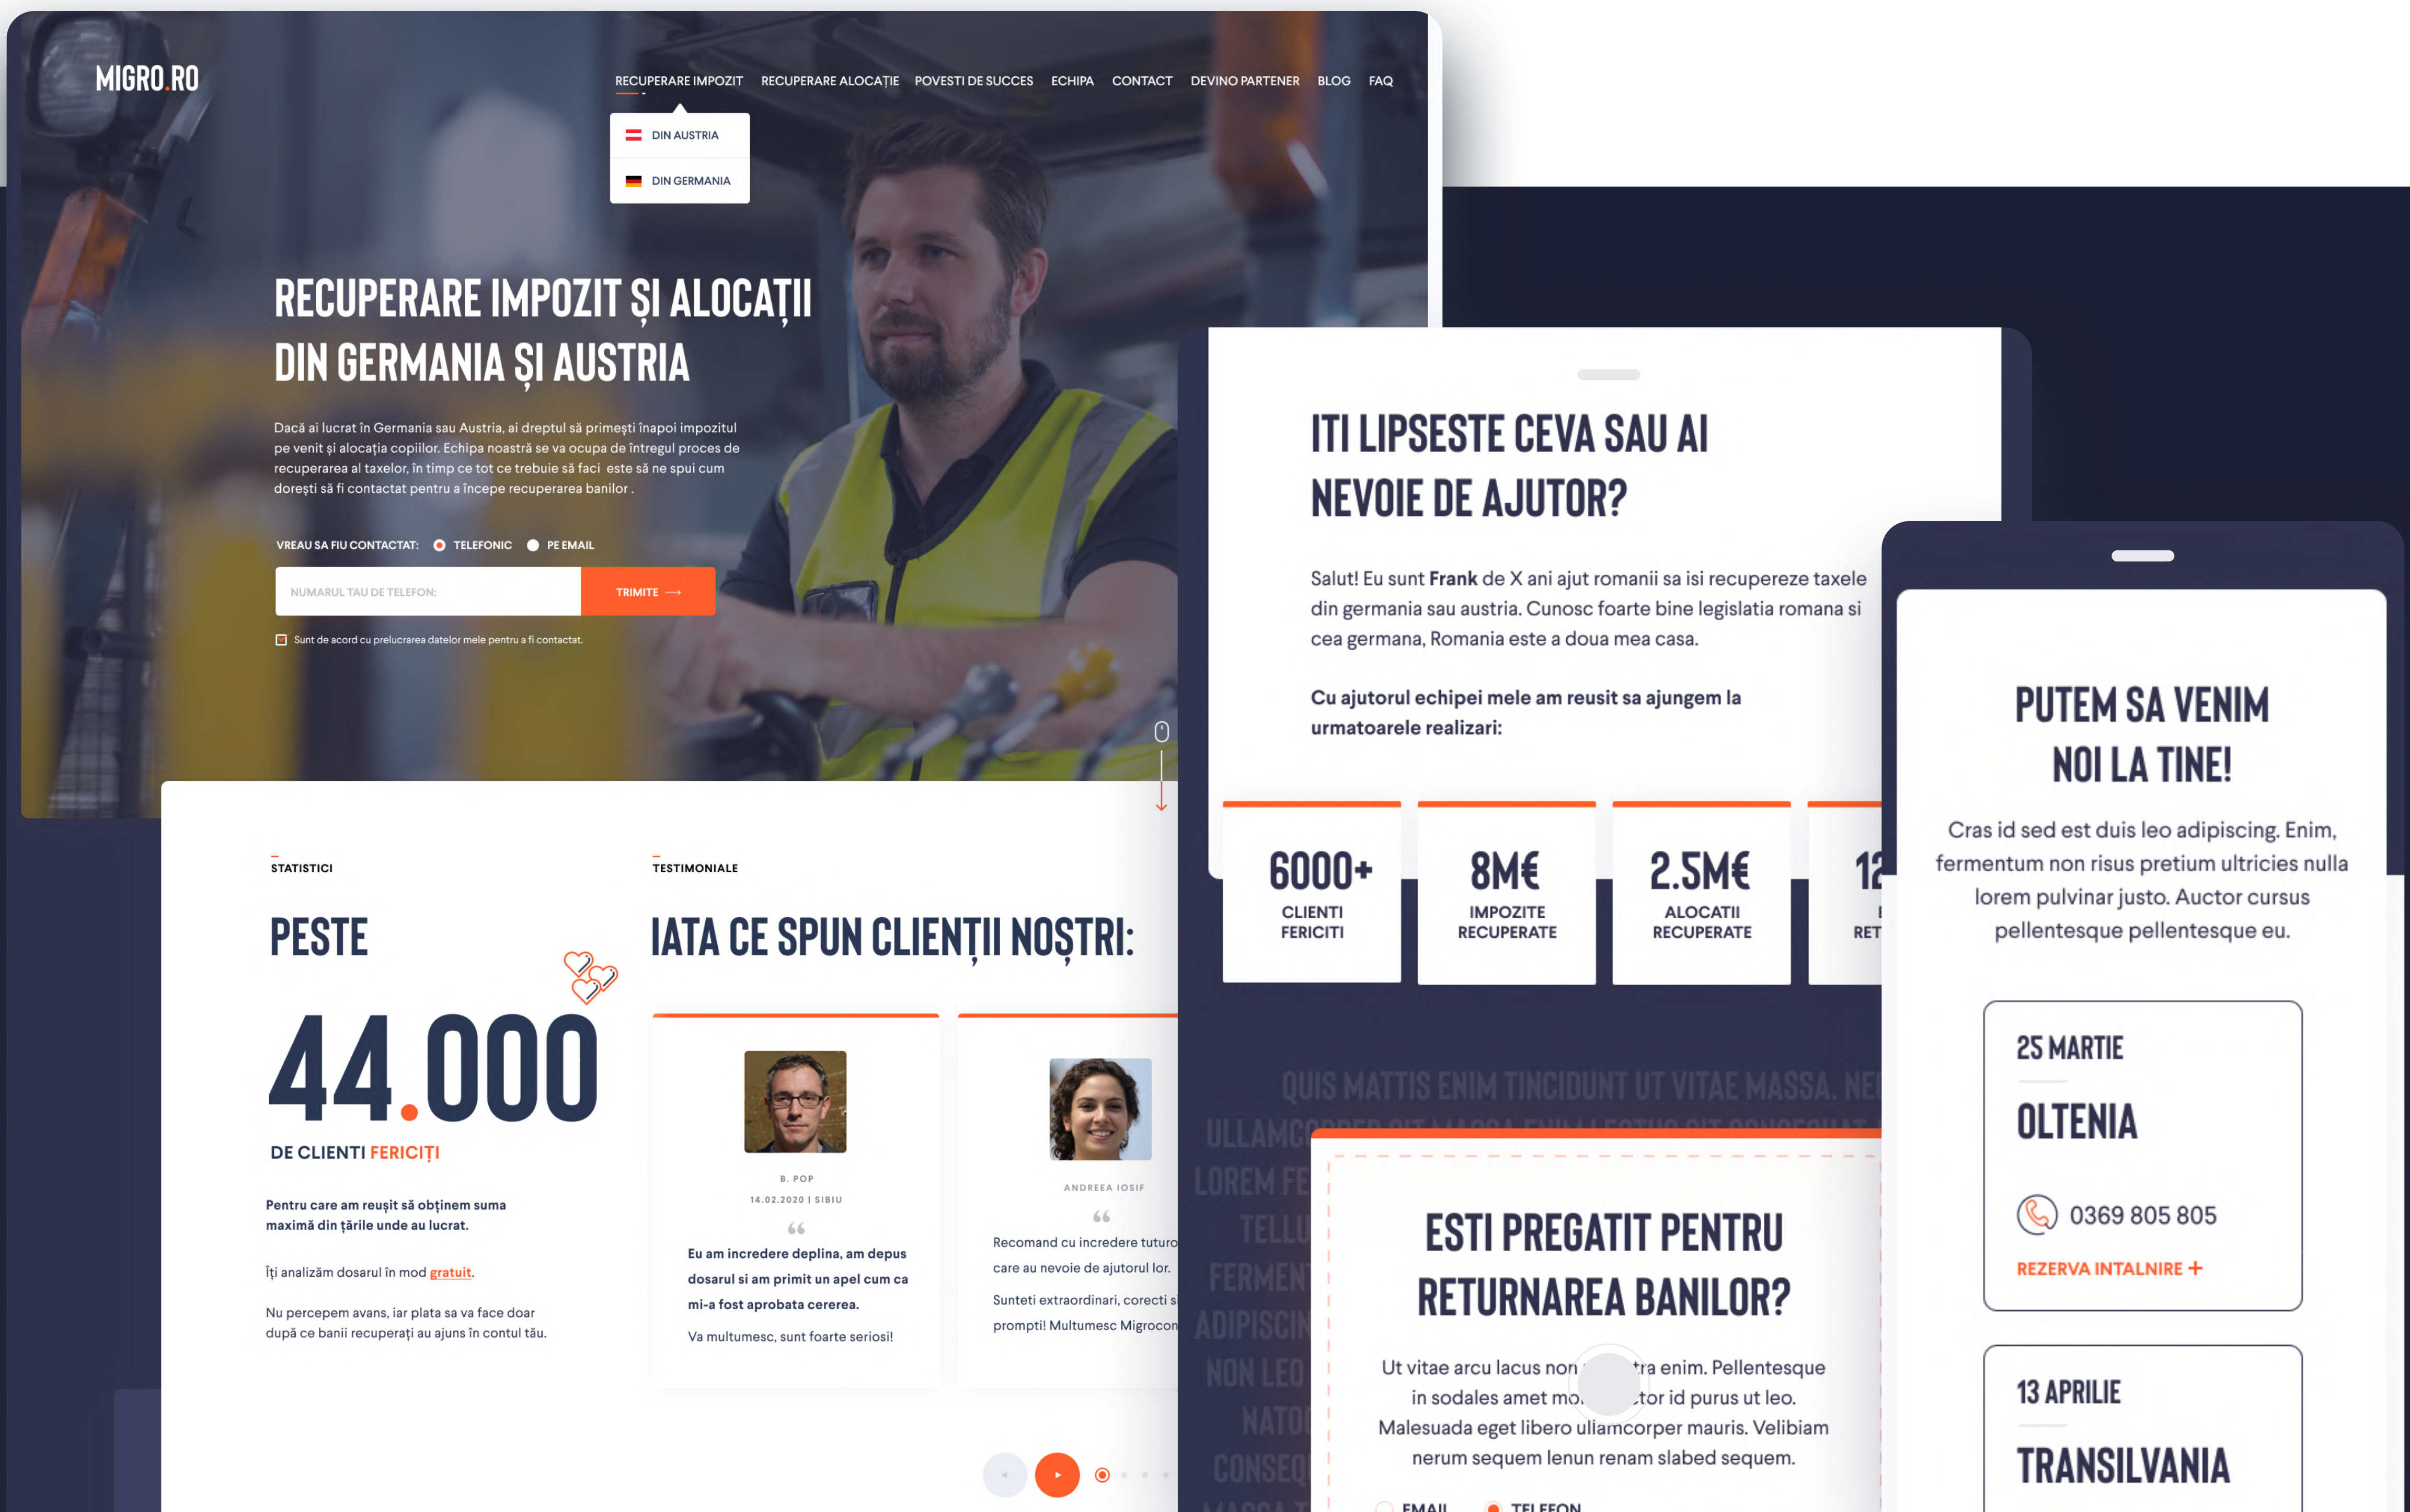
MIGRO.RO

RECUPERARE IMPOZIT RECUPERARE ALOCAȚIE POVESTI DE SUCCES ECHIPA CONTACT DEVINO PARTENER BLOG FAQ

DIN AUSTRIA
DIN GERMANIA

RECUPERARE IMPOZIT ȘI ALOCAȚII DIN GERMANIA ȘI AUSTRIA

Dacă ai lucrat în Germania sau Austria, ai dreptul să primești înapoi impozitul pe venit și alocația copiilor. Echipa noastră se va ocupa de întregul proces de recuperarea al taxelor, în timp ce tot ce trebuie să faci este să ne spui cum dorești să fi contactat pentru a începe recuperarea banilor .

VREAU SA FIU CONTACTAT: TELEFONIC PE EMAIL

NUMARUL TAU DE TELEFON: TRIMITE

Sunt de acord cu prelucrarea datelor mele pentru a fi contactat.

STATISTICI

PESTE

44.000

DE CLIENTI FERICIȚI

Pentru care am reușit să obținem suma maximă din țările unde au lucrat.

Îți analizăm dosarul în mod gratuit.

Nu percepem avans, iar plata sa va face doar după ce banii recuperați au ajuns în contul tău.

TESTIMONIALE

IATA CE SPUN CLIENȚII NOȘTRI:

B. POP
14.02.2020 | SIBIU

Eu am incredere deplina, am depus dosarul si am primit un apel cum ca mi-a fost aprobata cererea.

Va multumesc, sunt foarte seriosi!

ANDREEA IOSIF

Recomand cu incredere tuturo care au nevoie de ajutorul lor.

Sunteti extraordinari, corecti s prompti! Multumesc Migrocon

ITI LIPSESTE CEVA SAU AI NEVOIE DE AJUTOR?

Salut! Eu sunt Frank de X ani ajut romanii sa isi recupereze taxele din germania sau austria. Cunosc foarte bine legislatia romana si cea germana, Romania este a doua mea casa.

Cu ajutorul echipei mele am reusit sa ajungem la urmatoarele realizari:

6000+ CLIENTI FERICITI
8M€ IMPOZITE RECUPERATE
2.5M€ ALOCATII RECUPERATE
12 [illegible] RET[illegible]

QUIS MATTIS ENIM TINCIDUNT UT VITAE MASSA. NE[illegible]
ULLAMC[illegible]
LOREM FE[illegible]
TELLU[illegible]
FERMEN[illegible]
ADIPISCIN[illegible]
NON LEO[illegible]
NATO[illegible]
CONSEQ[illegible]

ESTI PREGATIT PENTRU RETURNAREA BANILOR?

Ut vitae arcu lacus non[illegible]tra enim. Pellentesque in sodales amet mo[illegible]tor id purus ut leo. Malesuada eget libero ullamcorper mauris. Velibiam nerum sequem lenun renam slabed sequem.

EMAIL TELEFON

PUTEM SA VENIM NOI LA TINE!

Cras id sed est duis leo adipiscing. Enim, fermentum non risus pretium ultricies nulla lorem pulvinar justo. Auctor cursus pellentesque pellentesque eu.

25 MARTIE
OLTENIA
0369 805 805
REZERVA INTALNIRE +

13 APRILIE
TRANSILVANIA